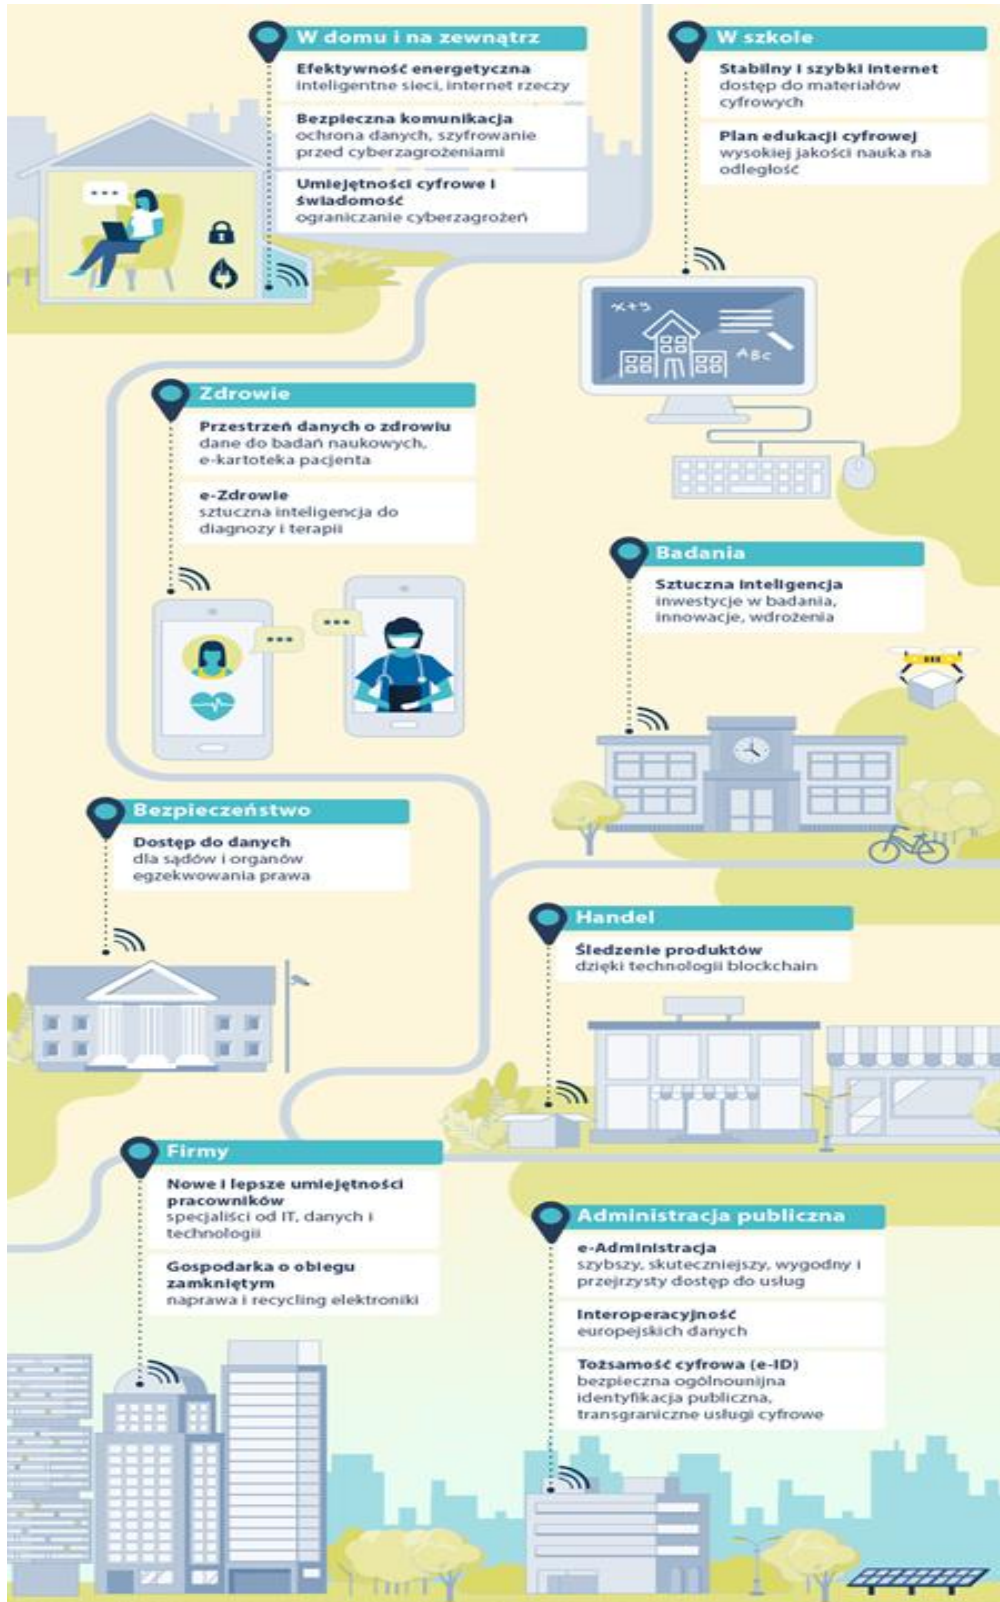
W domu i na zewnątrz

Efektywność energetyczna
inteligentne sieci, internet rzeczy

Bezpieczna komunikacja
ochrona danych, szyfrowanie przed cyberzagrożeniami

Umiejętności cyfrowe i świadomość
ograniczanie cyberzagrożeń

W szkole

Stabilny i szybki internet
dostęp do materiałów cyfrowych

Plan edukacji cyfrowej
wysokiej jakości nauka na odległość

x+5

ABC

Zdrowie

Przestrzeń danych o zdrowiu
dane do badań naukowych, e-kartoteka pacjenta

e-Zdrowie
sztuczna inteligencja do diagnozy i terapii

Badania

Sztuczna inteligencja
inwestycje w badania, innowacje, wdrożenia

Bezpieczeństwo

Dostęp do danych
dla sądów i organów egzekwowania prawa

Handel

Śledzenie produktów
dzięki technologii blockchain

Firmy

Nowe i lepsze umiejętności pracowników
specjaliści od IT, danych i technologii

Gospodarka o obiegu zamkniętym
naprawa i recycling elektroniki

Administracja publiczna

e-Administracja
szybszy, skuteczniejszy, wygodny i przejrzysty dostęp do usług

Interoperacyjność
europejskich danych

Tożsamość cyfrowa (e-ID)
bezpieczna ogólnounijna identyfikacja publiczna, transgraniczne usługi cyfrowe